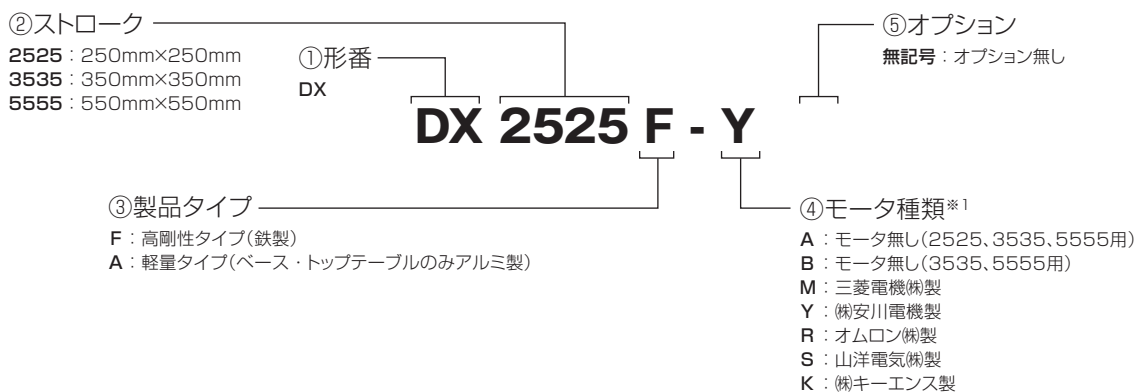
②ストローク
2525：250mm×250mm
3535：350mm×350mm
5555：550mm×550mm

①形番
DX

⑤オプション
無記号：オプション無し

DX 2525 F - Y

③製品タイプ
F：高剛性タイプ(鉄製)
A：軽量タイプ(ベース・トップテーブルのみアルミ製)

④モータ種類※1
A：モータ無し(2525、3535、5555用)
B：モータ無し(3535、5555用)
M：三菱電機㈱製
Y：㈱安川電機製
R：オムロン㈱製
S：山洋電気㈱製
K：㈱キーエンス製